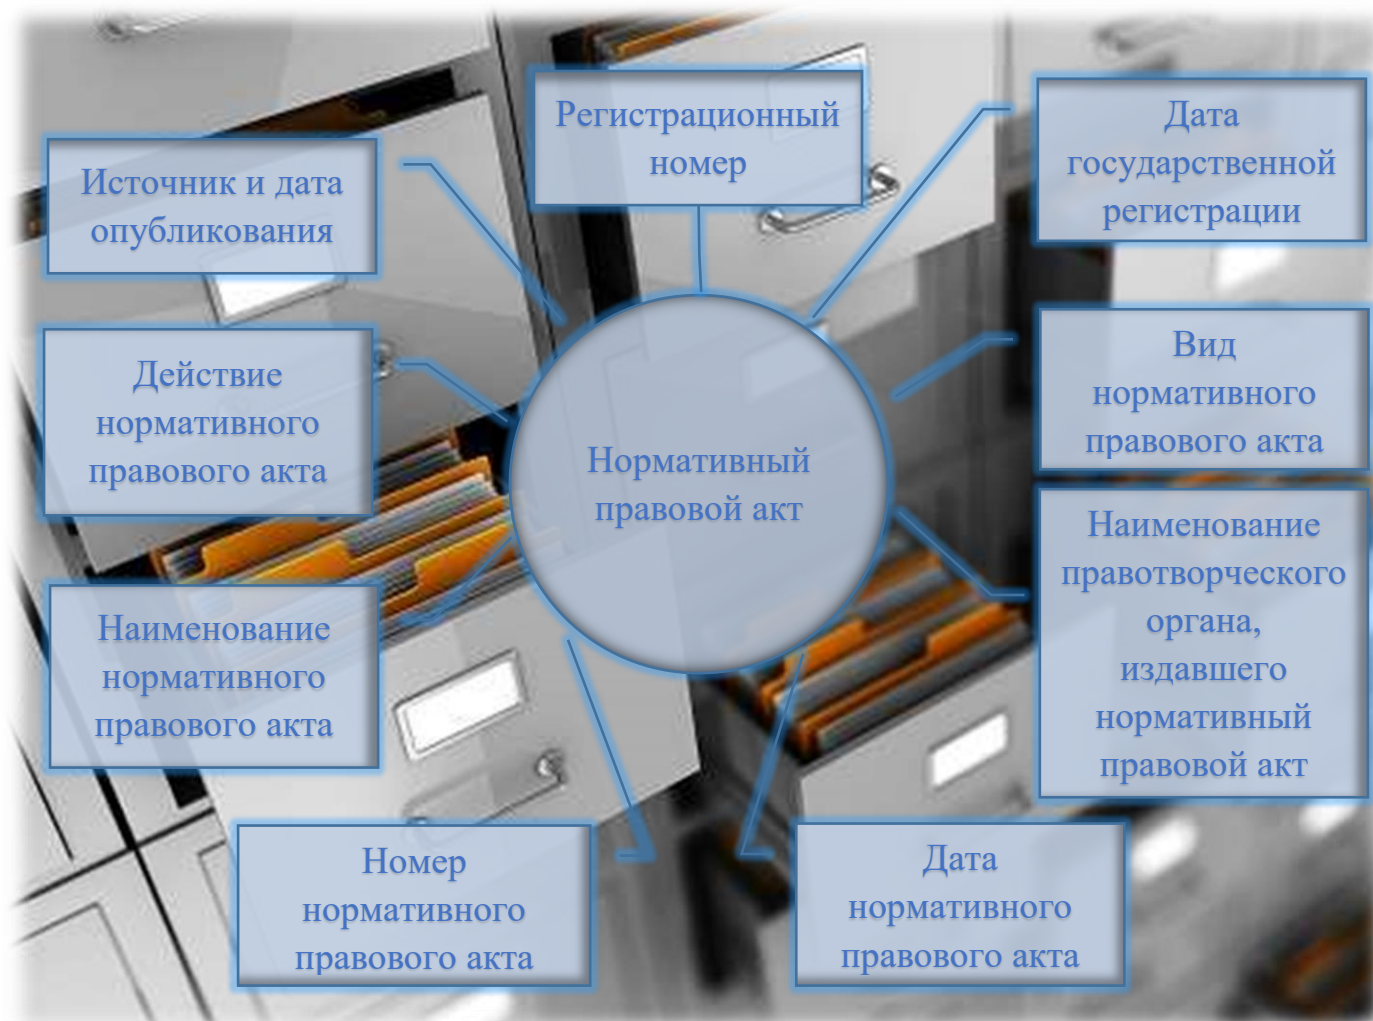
Регистрационный номер

Дата государственной регистрации

Источник и дата опубликования

Действие нормативного правового акта

Нормативный правовой акт

Вид нормативного правового акта

Наименование правотворческого органа, издавшего нормативный правовой акт

Наименование нормативного правового акта

Номер нормативного правового акта

Дата нормативного правового акта